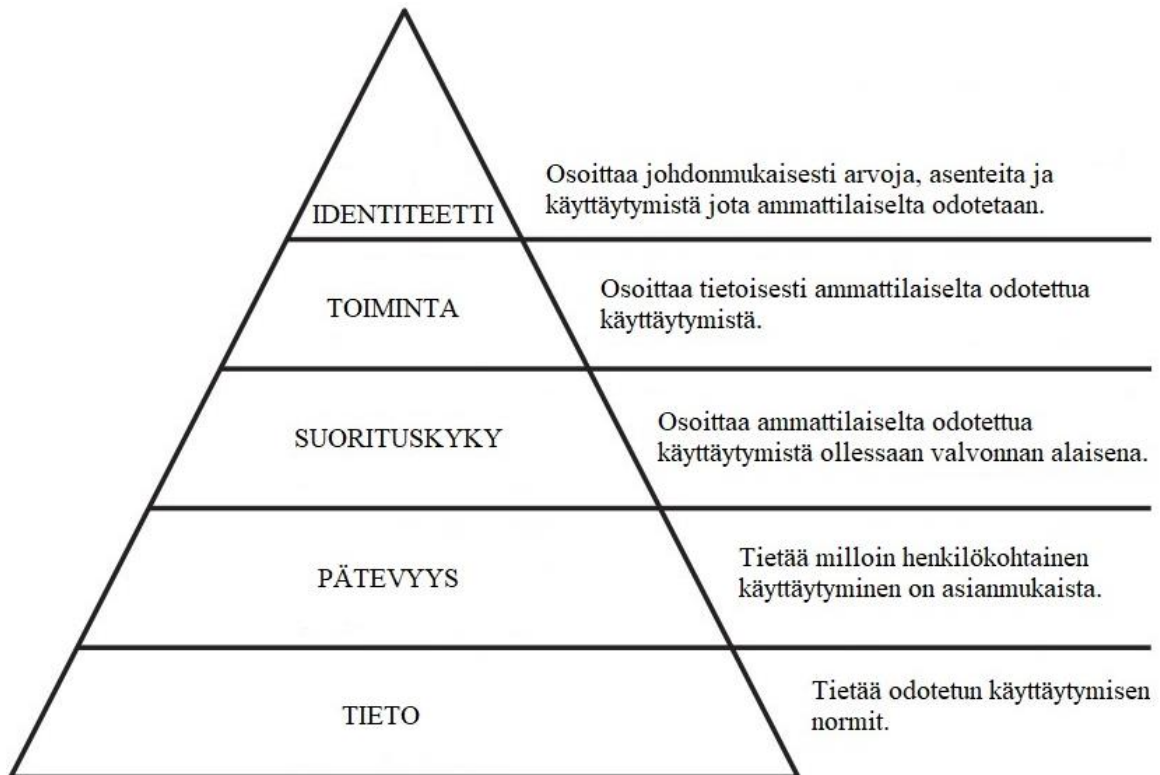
IDENTITEETTI

Osoittaa johdonmukaisesti arvoja, asenteita ja käyttäytymistä jota ammattilaiselta odotetaan.

TOIMINTA

Osoittaa tietoisesti ammattilaiselta odotettua käyttäytymistä.

SUORITUSKYKY

Osoittaa ammattilaiselta odotettua käyttäytymistä ollessaan valvonnan alaisena.

PÄTEVYYS

Tietää milloin henkilökohtainen käyttäytyminen on asianmukaista.

TIETO

Tietää odotetun käyttäytymisen normit.